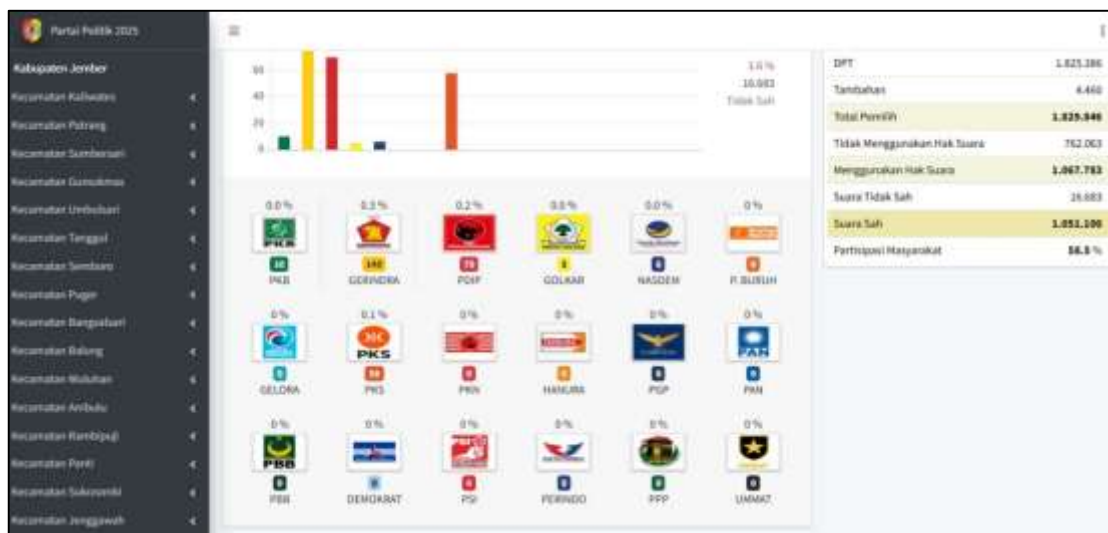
Partai Politik 2025

Kabupaten Jember
Kecamatan Kaliwates
Kecamatan Patrang
Kecamatan Sumbersari
Kecamatan Gumukmas
Kecamatan Umbulsari
Kecamatan Tanggul
Kecamatan Semboro
Kecamatan Puger
Kecamatan Bangsalsari
Kecamatan Balung
Kecamatan Wuluhan
Kecamatan Ambulu
Kecamatan Rambipuji
Kecamatan Panti
Kecamatan Sukorambi
Kecamatan Jenggawah

60
40
20
0

1.6 %
16.683
Tidak Sah

| | |
|---|---|
| DPT | 1.825.386 |
| Tambahan | 4.460 |
| Total Pemilih | 1.829.846 |
| Tidak Menggunakan Hak Suara | 762.063 |
| Menggunakan Hak Suara | 1.067.783 |
| Suara Tidak Sah | 16.683 |
| Suara Sah | 1.051.100 |
| Partisipasi Masyarakat | 58.3 % |

0.0 %
PKB
10
PKB

0.3 %
140
GERINDRA

0.2 %
73
PDIP

0.0 %
8
GOLKAR

0.0 %
0
NASDEM

0 %
0
P. BURUH

0 %
0
GELORA

0.1 %
PKS
50
PKS

0 %
0
PKN

0 %
0
HANURA

0 %
0
PGP

0 %
PAN
0
PAN

0 %
PBB
0
PBB

0 %
0
DEMOKRAT

0 %
0
PSI

0 %
0
PERINDO

0 %
0
PPP

0 %
0
UMMAT